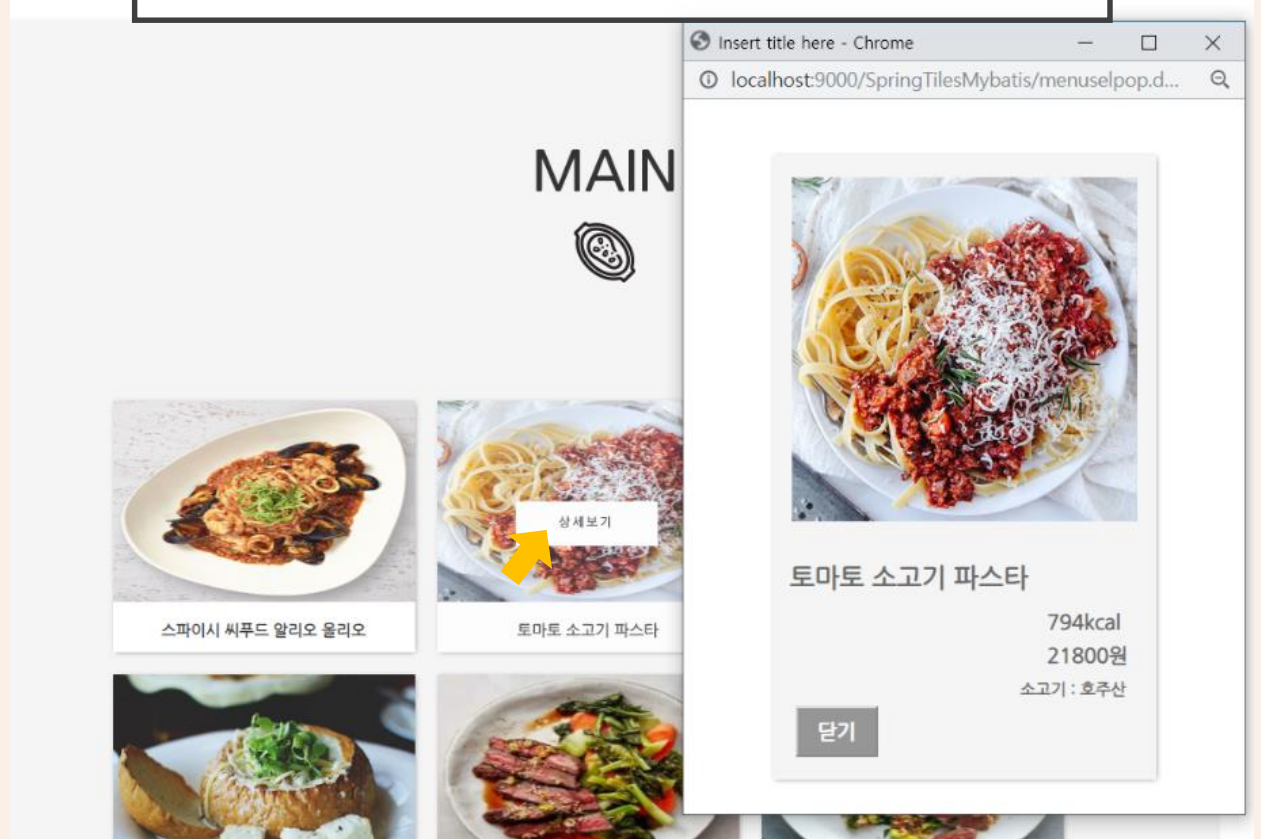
MAIN

상세보기

스파이시 씨푸드 알리오 올리오

토마토 소고기 파스타

Insert title here - Chrome

localhost:9000/SpringTilesMybatis/menuselpop.d...

토마토 소고기 파스타

794kcal

21800원

소고기 : 호주산

닫기